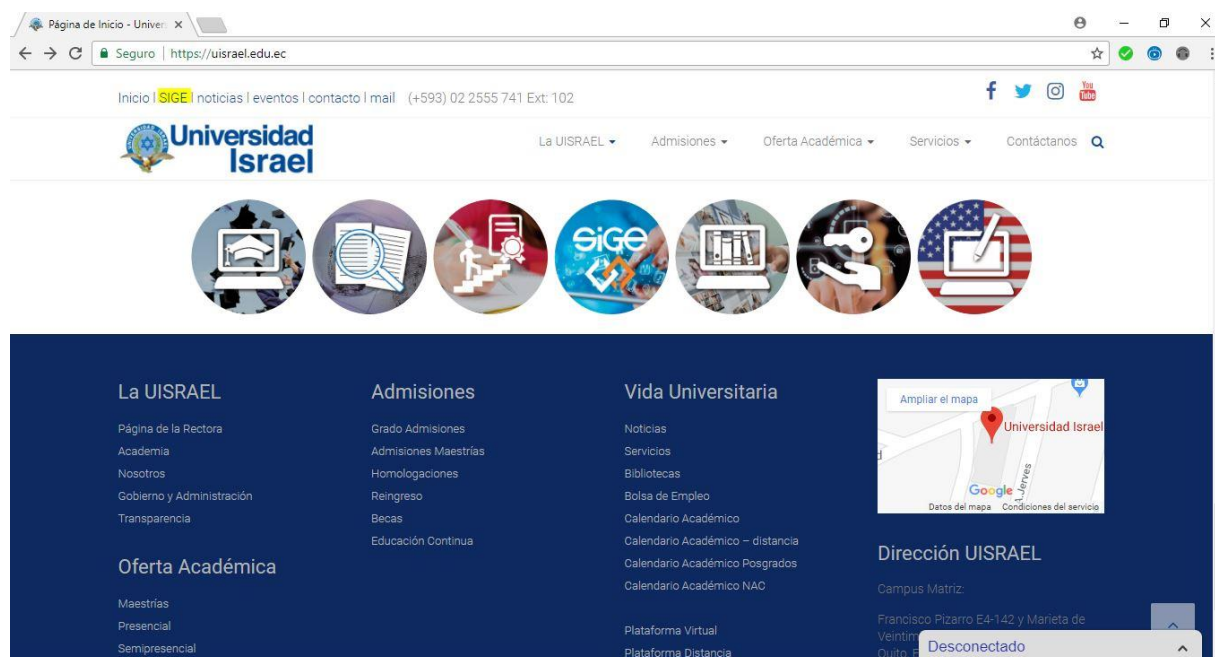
Página de Inicio - Univer ×

Seguro | https://uisrael.edu.ec

Inicio | SIGE | noticias | eventos | contacto | mail (+593) 02 2555 741 Ext: 102

You Tube

Universidad Israel

La UISRAEL ▾ Admisiones ▾ Oferta Académica ▾ Servicios ▾ Contáctanos

SIGE

La UISRAEL

Página de la Rectora
Academia
Nosotros
Gobierno y Administración
Transparencia

Oferta Académica

Maestrías
Presencial
Semipresencial

Admisiones

Grado Admisiones
Admisiones Maestrías
Homologaciones
Reingreso
Becas
Educación Continua

Vida Universitaria

Noticias
Servicios
Bibliotecas
Bolsa de Empleo
Calendario Académico
Calendario Académico – distancia
Calendario Académico Posgrados
Calendario Académico NAC

Plataforma Virtual
Plataforma Distancia

Ampliar el mapa

Universidad Israel

Jerves

Google

Datos del mapa Condiciones del servicio

Dirección UISRAEL

Campus Matriz:

Francisco Pizarro E4-142 y Marieta de Veintim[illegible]
Quito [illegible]

Desconectado